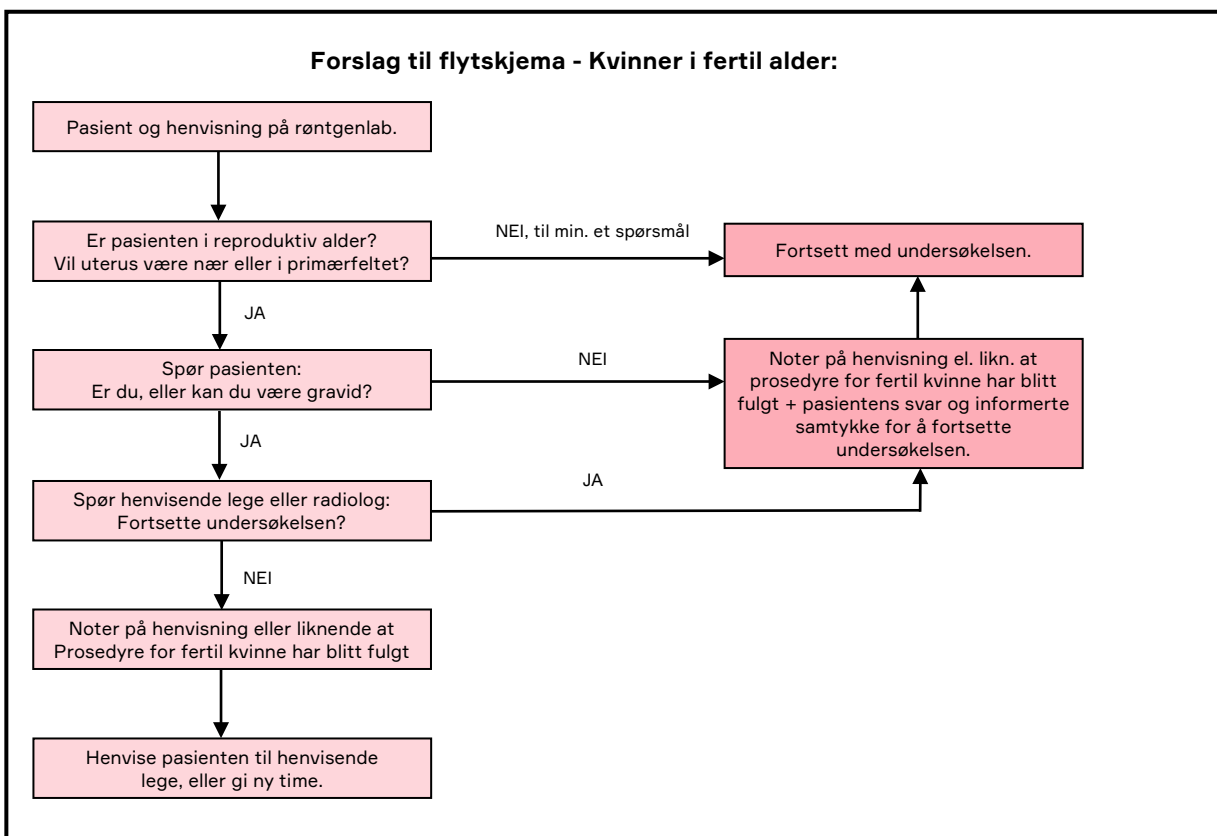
Forslag til flytskjema - Kvinner i fertil alder:

Pasient og henvisning på røntgenlab.

Er pasienten i reproduktiv alder?
Vil uterus være nær eller i primærfeltet?

NEI, til min. et spørsmål

Fortsett med undersøkelsen.

JA

Spør pasienten:
Er du, eller kan du være gravid?

NEI

Noter på henvisning el. likn. at prosedyre for fertil kvinne har blitt fulgt + pasientens svar og informerte samtykke for å fortsette undersøkelsen.

JA

Spør henvisende lege eller radiolog:
Fortsette undersøkelsen?

JA

NEI

Noter på henvisning eller liknende at Prosedyre for fertil kvinne har blitt fulgt

Henvise pasienten til henvisende lege, eller gi ny time.